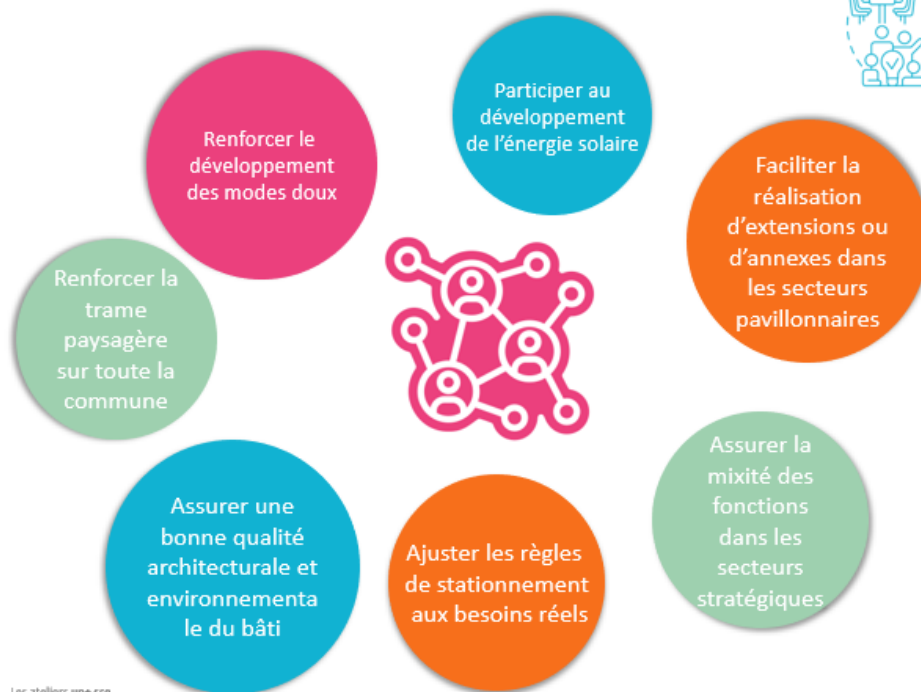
Renforcer le développement des modes doux

Participer au développement de l'énergie solaire

Faciliter la réalisation d'extensions ou d'annexes dans les secteurs pavillonnaires

Renforcer la trame paysagère sur toute la commune

Assurer la mixité des fonctions dans les secteurs stratégiques

Assurer une bonne qualité architecturale et environnementale du bâti

Ajuster les règles de stationnement aux besoins réels

Les ateliers une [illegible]